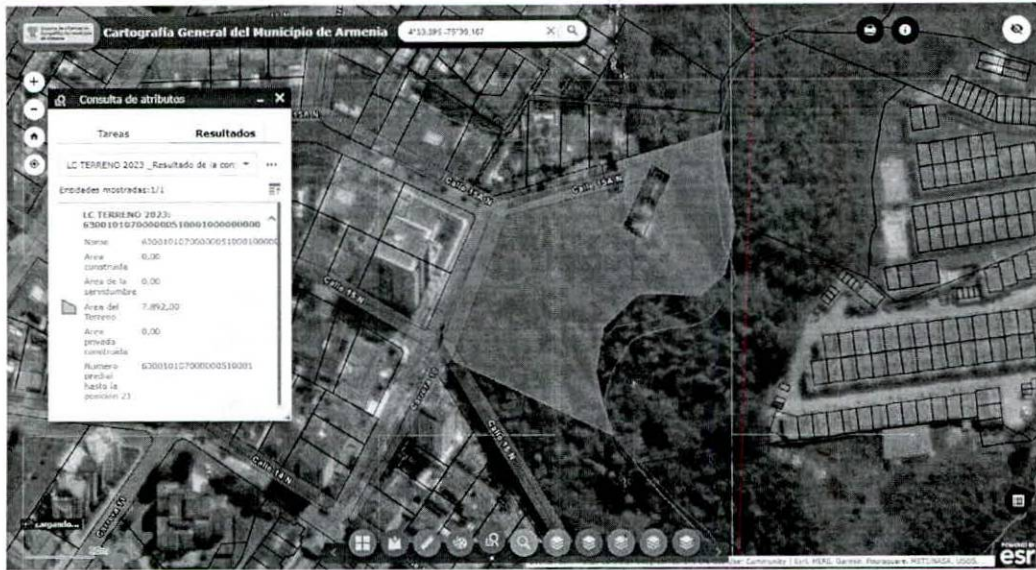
Cartografía General del Municipio de Armenia

4°33.095 -75°39.167

Consulta de atributos

Tareas

Resultados

LC TERRENO 2023 _Resultado de la con

Entidades mostradas:1/1

LC TERRENO 2023: 630010107000000510001000000000

Name 630010107000000510001000000

Area construida 0,00

Area de la servidumbre 0,00

Area del Terreno 7.892,00

Area privada construida 0,00

Numero predial hasta la posicion 21 630010107000000510001

Calle 15A N

Calle 15A N

Calle 15 N

Carrera 16

Calle 14 N

Calle 14 N

Carrera 16

Cargando...

User Community | Esri, HERE, Garmin, Foursquare, METI/NASA, USGS

esri